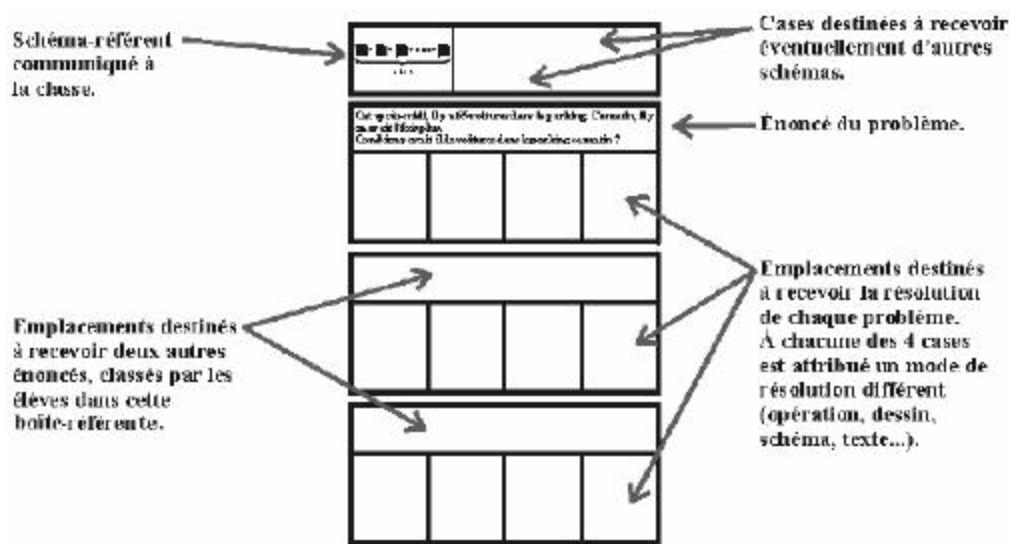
Schéma-référent communiqué à la classe.

Cases destinées à recevoir éventuellement d'autres schémas.

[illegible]
Combien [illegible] ?

Énoncé du problème.

Emplacements destinés à recevoir la résolution de chaque problème. À chacune des 4 cases est attribué un mode de résolution différent (opération, dessin, schéma, texte...).

Emplacements destinés à recevoir deux autres énoncés, classés par les élèves dans cette boîte-référente.